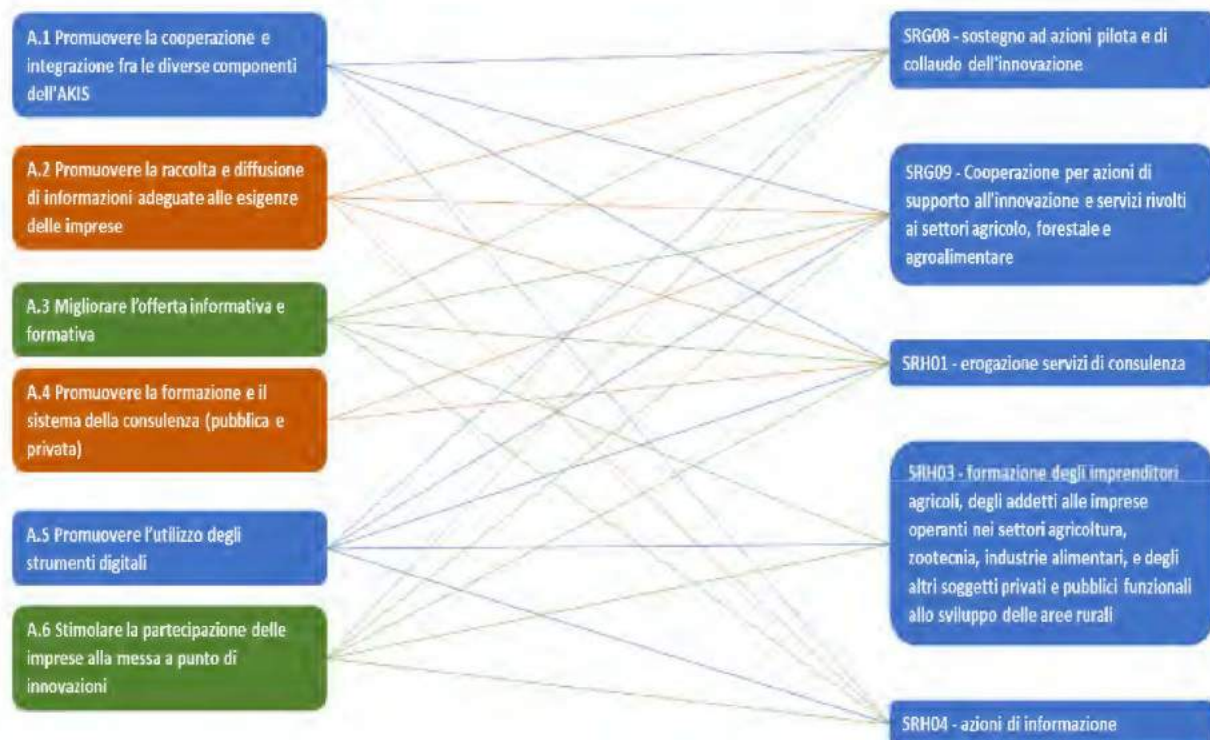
A.1 Promuovere la cooperazione e integrazione fra le diverse componenti dell'AKIS

A.2 Promuovere la raccolta e diffusione di informazioni adeguate alle esigenze delle imprese

A.3 Migliorare l'offerta informativa e formativa

A.4 Promuovere la formazione e il sistema della consulenza (pubblica e privata)

A.5 Promuovere l'utilizzo degli strumenti digitali

A.6 Stimolare la partecipazione delle imprese alla messa a punto di innovazioni

SRG08 - sostegno ad azioni pilota e di collaudo dell'innovazione

SRG09 - Cooperazione per azioni di supporto all'innovazione e servizi rivolti ai settori agricolo, forestale e agroalimentare

SRH01 - erogazione servizi di consulenza

SRH03 - formazione degli imprenditori agricoli, degli addetti alle imprese operanti nei settori agricoltura, zootecnia, industrie alimentari, e degli altri soggetti privati e pubblici funzionali allo sviluppo delle aree rurali

SRH04 - azioni di informazione